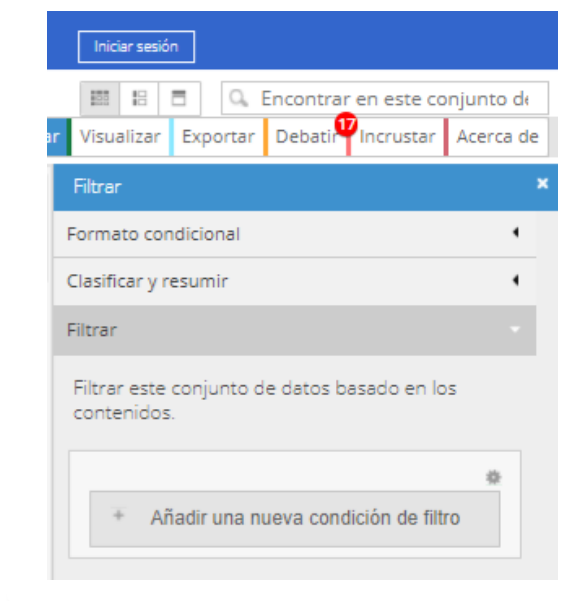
Iniciar sesión

Encontrar en este conjunto de

ar Visualizar Exportar Debatir 17 Incrustar Acerca de

Filtrar ×

Formato condicional

Clasificar y resumir

Filtrar

Filtrar este conjunto de datos basado en los contenidos.

+ Añadir una nueva condición de filtro